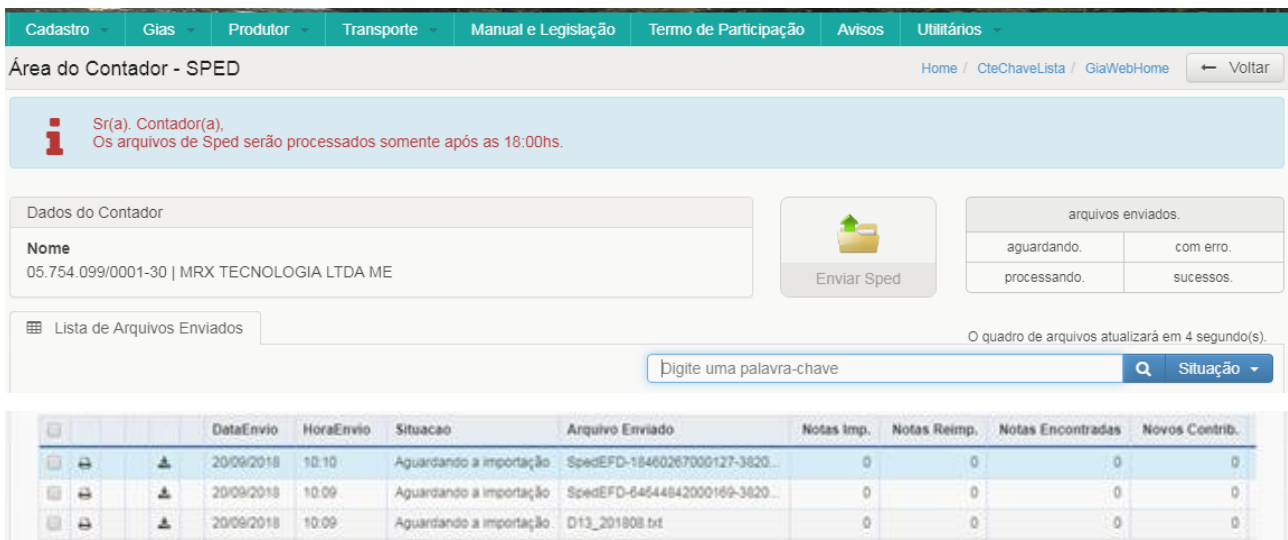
Cadastro | Gias | Produtor | Transporte | Manual e Legislação | Termo de Participação | Avisos | Utilitários

Área do Contador - SPED

Home / CteChaveLista / GiaWebHome

← Voltar

Sr(a). Contador(a),
Os arquivos de Sped serão processados somente após as 18:00hs.

Dados do Contador

Nome
05.754.099/0001-30 | MRX TECNOLOGIA LTDA ME

Enviar Sped

| arquivos enviados. | |
|---|---|
| aguardando. | com erro. |
| processando. | sucessos. |

Lista de Arquivos Enviados

O quadro de arquivos atualizará em 4 segundo(s).

Digite uma palavra-chave

Situação

| | | | DataEnvio | HoraEnvio | Situacao | Arquivo Enviado | Notas Imp. | Notas Reimp. | Notas Encontradas | Novos Contrib. |
|---|---|---|---|---|---|---|---|---|---|---|
| | | | 20/09/2018 | 10:10 | Aguardando a importação | SpedEFD-18460267000127-3820... | 0 | 0 | 0 | 0 |
| | | | 20/09/2018 | 10:09 | Aguardando a importação | SpedEFD-64644842000169-3820... | 0 | 0 | 0 | 0 |
| | | | 20/09/2018 | 10:09 | Aguardando a importação | D13_201808.txt | 0 | 0 | 0 | 0 |